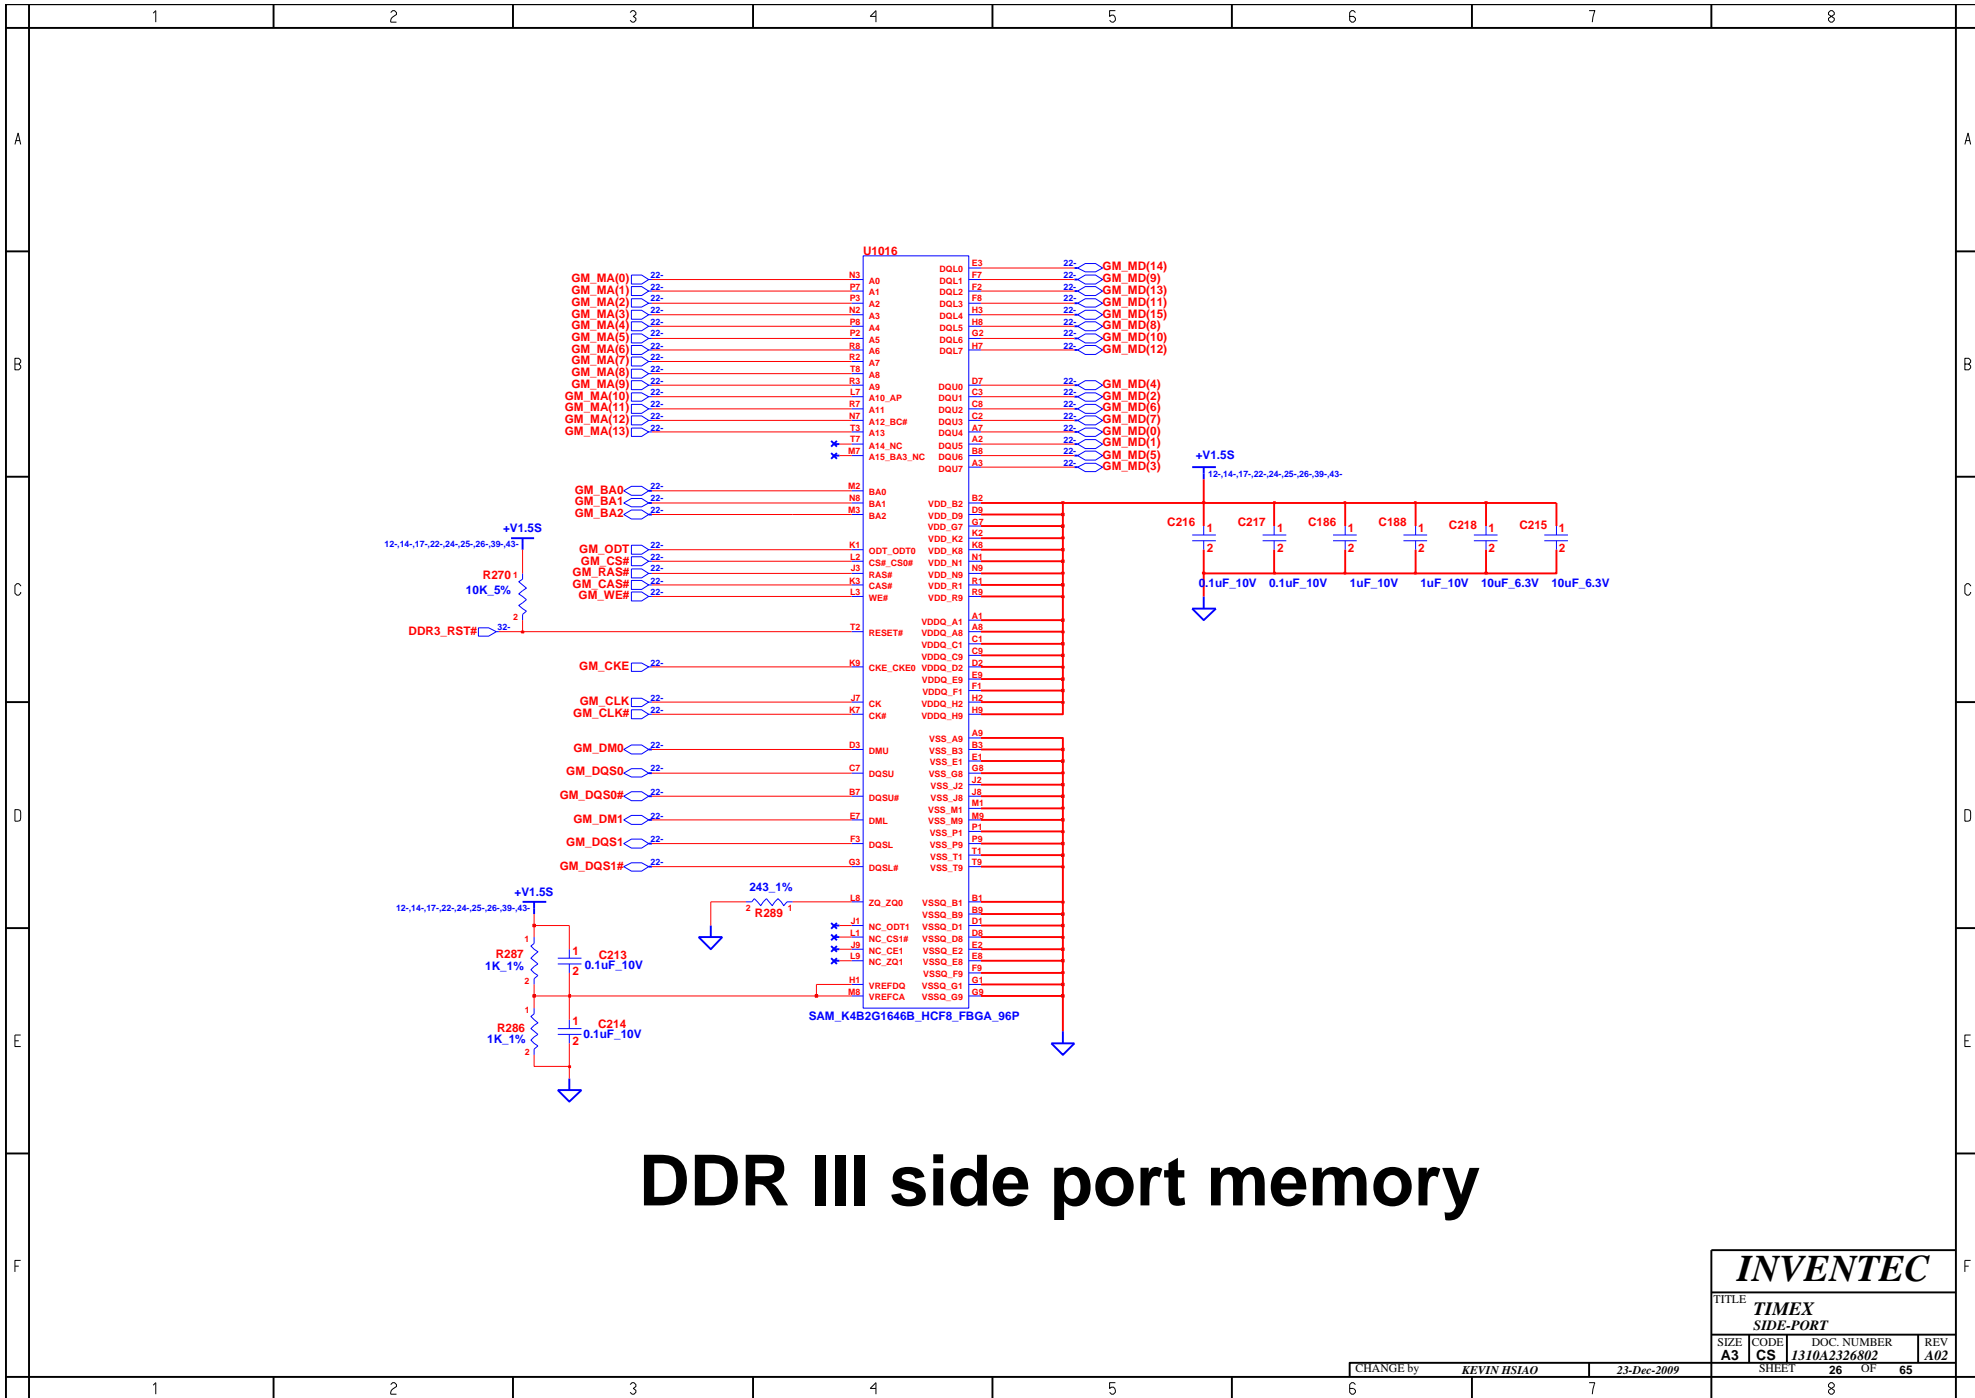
1 2 3 4 5 6 7 8

A B C D E F

U1016

GM_MA(0) 22- N3 A0
GM_MA(1) 22- P7 A1
GM_MA(2) 22- P3 A2
GM_MA(3) 22- N2 A3
GM_MA(4) 22- P8 A4
GM_MA(5) 22- P2 A5
GM_MA(6) 22- R8 A6
GM_MA(7) 22- R2 A7
GM_MA(8) 22- T8 A8
GM_MA(9) 22- R3 A9
GM_MA(10) 22- L7 A10_AP
GM_MA(11) 22- R7 A11
GM_MA(12) 22- N7 A12_BC#
GM_MA(13) 22- T3 A13
T7 A14_NC
M7 A15_BA3_NC

GM_BA0 22- M2 BA0
GM_BA1 22- N8 BA1
GM_BA2 22- M3 BA2

+V1.5S
12-,14-,17-,22-,24-,25-,26-,39-,43-
GM_ODT 22- K1 ODT_ODT0
GM_CS# 22- L2 CS#_CS0#
GM_RAS# 22- J3 RAS#
GM_CAS# 22- K3 CAS#
GM_WE# 22- L3 WE#
R270 1
10K_5%
2
DDR3_RST# 32- T2 RESET#

GM_CKE 22- K9 CKE_CKE0
GM_CLK 22- J7 CK
GM_CLK# 22- K7 CK#

GM_DM0 22- D3 DMU
GM_DQS0 22- C7 DQSU
GM_DQS0# 22- B7 DQSU#
GM_DM1 22- E7 DML
GM_DQS1 22- F3 DQSL
GM_DQS1# 22- G3 DQSL#

+V1.5S
12-,14-,17-,22-,24-,25-,26-,39-,43-
243_1%
2 R289 1
L8 ZQ_ZQ0
J1 NC_ODT1
L1 NC_CS1#
J9 NC_CE1
L9 NC_ZQ1
H1 VREFDQ
M8 VREFCA
R287 1K_1%
1 2
1 C213 0.1uF_10V 2
R286 1K_1%
1 2
1 C214 0.1uF_10V 2

SAM_K4B2G1646B_HCF8_FBGA_96P

DQL0 E3 22- GM_MD(14)
DQL1 F7 22- GM_MD(9)
DQL2 F2 22- GM_MD(13)
DQL3 F8 22- GM_MD(11)
DQL4 H3 22- GM_MD(15)
DQL5 H8 22- GM_MD(8)
DQL6 G2 22- GM_MD(10)
DQL7 H7 22- GM_MD(12)

DQU0 D7 22- GM_MD(4)
DQU1 C3 22- GM_MD(2)
DQU2 C8 22- GM_MD(6)
DQU3 C2 22- GM_MD(7)
DQU4 A7 22- GM_MD(0)
DQU5 A2 22- GM_MD(1)
DQU6 B8 22- GM_MD(5)
DQU7 A3 22- GM_MD(3)

VDD_B2 B2
VDD_D9 D9
VDD_G7 G7
VDD_K2 K2
VDD_K8 K8
VDD_N1 N1
VDD_N9 N9
VDD_R1 R1
VDD_R9 R9

VDDQ_A1 A1
VDDQ_A8 A8
VDDQ_C1 C1
VDDQ_C9 C9
VDDQ_D2 D2
VDDQ_E9 E9
VDDQ_F1 F1
VDDQ_H2 H2
VDDQ_H9 H9

VSS_A9 A9
VSS_B3 B3
VSS_E1 E1
VSS_G8 G8
VSS_J2 J2
VSS_J8 J8
VSS_M1 M1
VSS_M9 M9
VSS_P1 P1
VSS_P9 P9
VSS_T1 T1
VSS_T9 T9

VSSQ_B1 B1
VSSQ_B9 B9
VSSQ_D1 D1
VSSQ_D8 D8
VSSQ_E2 E2
VSSQ_E8 E8
VSSQ_F9 F9
VSSQ_G1 G1
VSSQ_G9 G9

+V1.5S
12-,14-,17-,22-,24-,25-,26-,39-,43-
C216 1 2 0.1uF_10V
C217 1 2 0.1uF_10V
C186 1 2 1uF_10V
C188 1 2 1uF_10V
C218 1 2 10uF_6.3V
C215 1 2 10uF_6.3V

DDR III side port memory

INVENTEC
TITLE TIMEX
SIDE-PORT
| SIZE | CODE | DOC. NUMBER | REV |
|---|---|---|---|
| A3 | CS | 1310A2326802 | A02 |
CHANGE by KEVIN HSIAO 23-Dec-2009 SHEET 26 OF 65